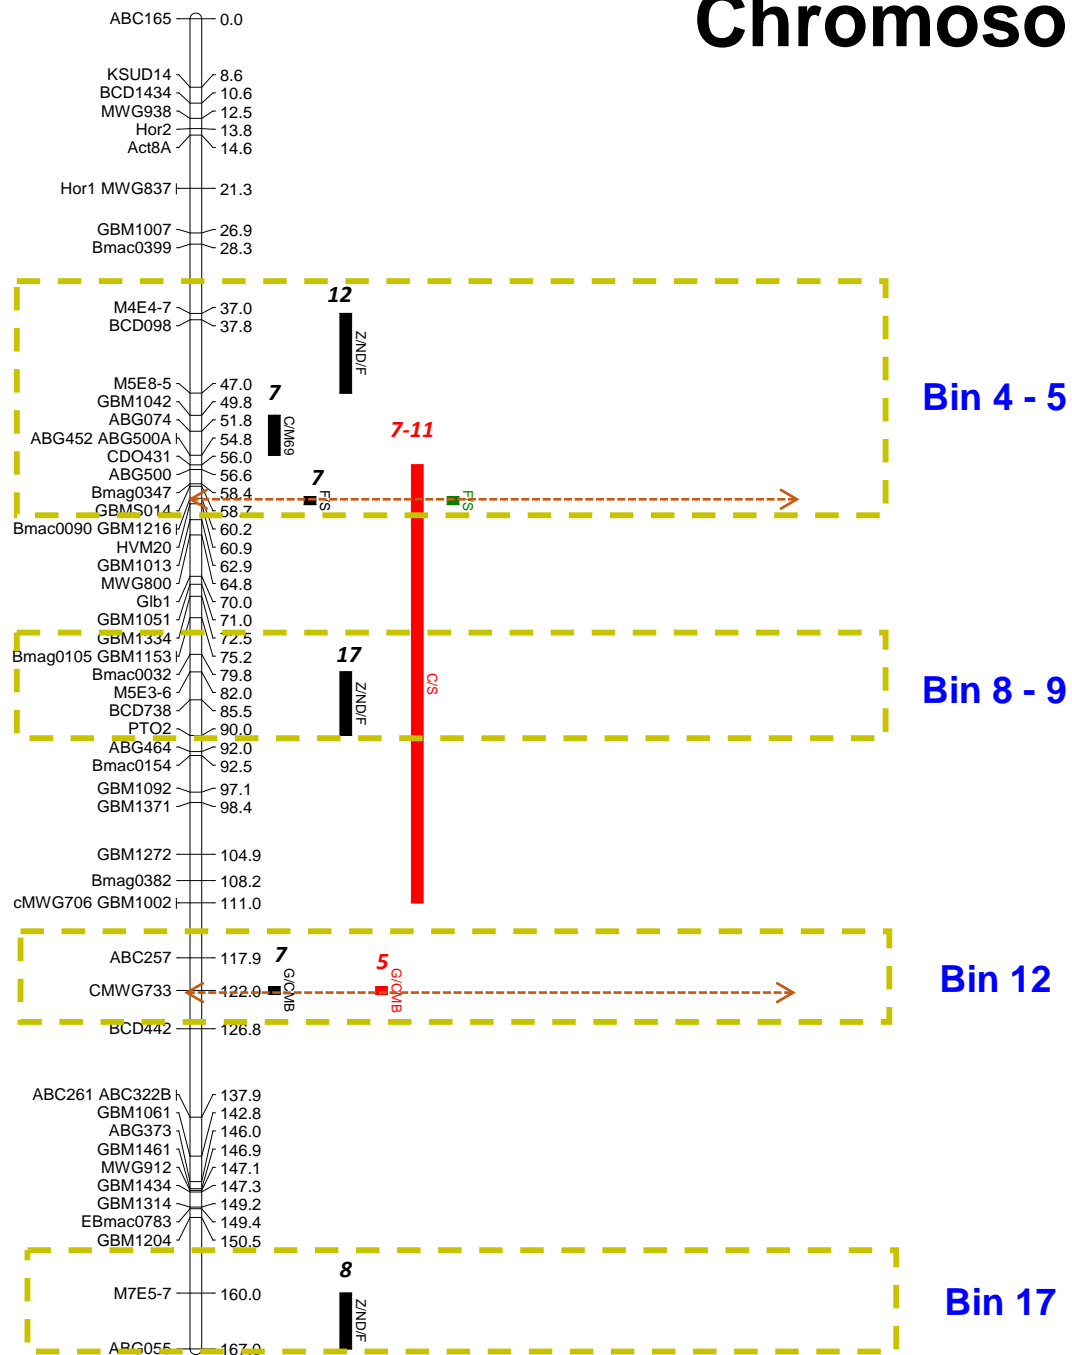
Chromoso

ABC165 0.0
KSUD14 8.6
BCD1434 10.6
MWG938 12.5
Hor2 13.8
Act8A 14.6
Hor1 MWG837 21.3
GBM1007 26.9
Bmac0399 28.3
M4E4-7 37.0
BCD098 37.8
M5E8-5 47.0
GBM1042 49.8
ABG074 51.8
ABG452 ABG500A 54.8
CDO431 56.0
ABG500 56.6
Bmag0347 58.4
GBMS014 58.7
Bmac0090 GBM1216 60.2
HVM20 60.9
GBM1013 62.9
MWG800 64.8
Glb1 70.0
GBM1051 71.0
GBM1334 72.5
Bmag0105 GBM1153 75.2
Bmac0032 79.8
M5E3-6 82.0
BCD738 85.5
PTO2 90.0
ABG464 92.0
Bmac0154 92.5
GBM1092 97.1
GBM1371 98.4
GBM1272 104.9
Bmag0382 108.2
cMWG706 GBM1002 111.0
ABC257 117.9
CMWG733 122.0
BCD442 126.8
ABC261 ABC322B 137.9
GBM1061 142.8
ABG373 146.0
GBM1461 146.9
MWG912 147.1
GBM1434 147.3
GBM1314 149.2
EBmac0783 149.4
GBM1204 150.5
M7E5-7 160.0
ABG055 167.0

12
Z/ND/F
7
C/M69
7-11
7
F/S
F/S
C/S
17
Z/ND/F
7
G/C/MB
5
G/C/MB
8
Z/ND/F

Bin 4 - 5
Bin 8 - 9
Bin 12
Bin 17